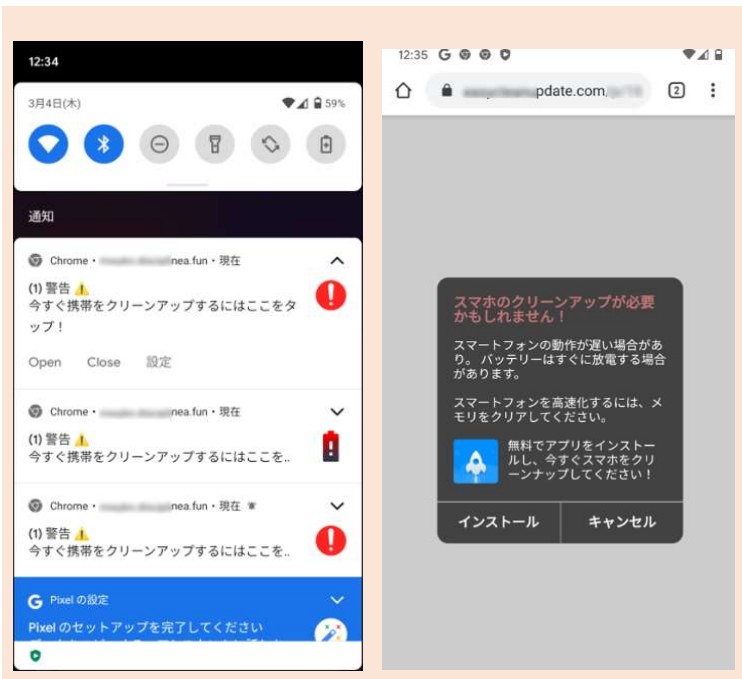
12:34

3月4日(木) 59%

通知

Chrome • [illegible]nea.fun • 現在

(1) 警告 ⚠️
今すぐ携帯をクリーンアップするにはここをタップ！

Open Close 設定

Chrome • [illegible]nea.fun • 現在

(1) 警告 ⚠️
今すぐ携帯をクリーンアップするにはここを..

Chrome • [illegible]nea.fun • 現在

(1) 警告 ⚠️
今すぐ携帯をクリーンアップするにはここを..

Pixel の設定

Pixel のセットアップを完了してください

12:35

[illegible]pdate.com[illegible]

2

スマホのクリーンアップが必要かもしれません！

スマートフォンの動作が遅い場合があり。バッテリーはすぐに放電する場合があります。

スマートフォンを高速化するには、メモリをクリアしてください。

無料でアプリをインストールし、今すぐスマホをクリーンナップしてください！

インストール キャンセル